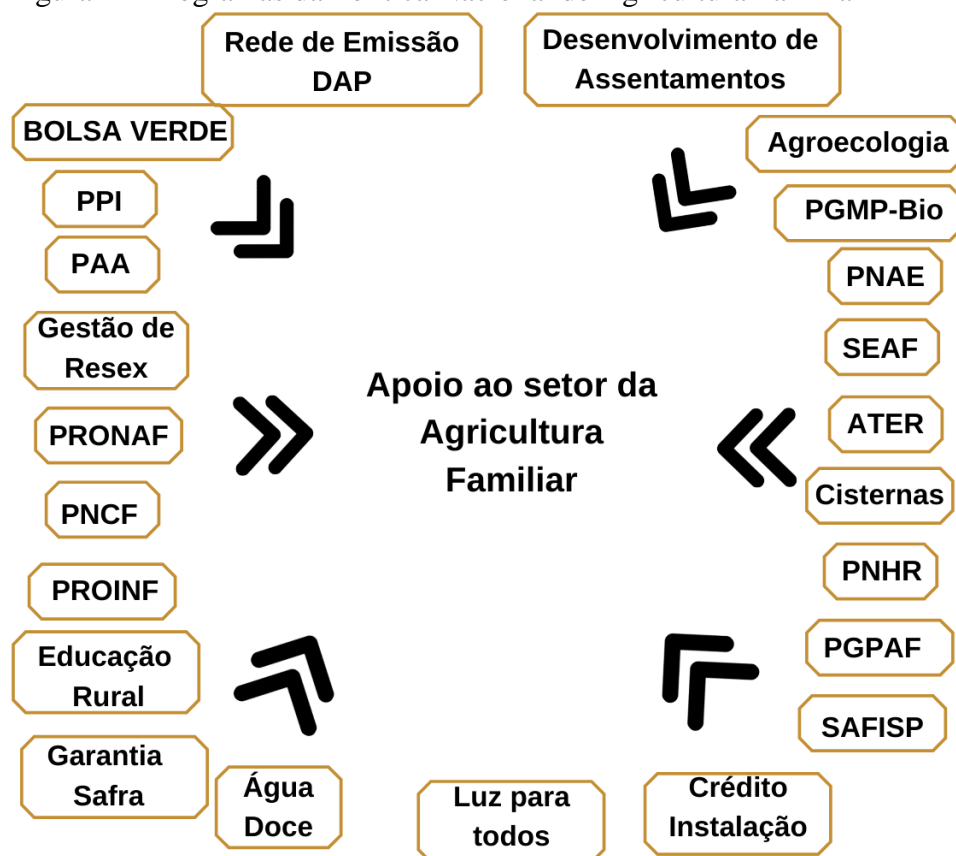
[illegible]

Rede de Emissão DAP

Desenvolvimento de Assentamentos

BOLSA VERDE

PPI

PAA

Gestão de Resex

PRONAF

PNCF

PROINF

Educação Rural

Garantia Safra

Água Doce

Luz para todos

Crédito Instalação

Agroecologia

PGMP-Bio

PNAE

SEAF

ATER

Cisternas

PNHR

PGPAF

SAFISP

Apoio ao setor da Agricultura Familiar